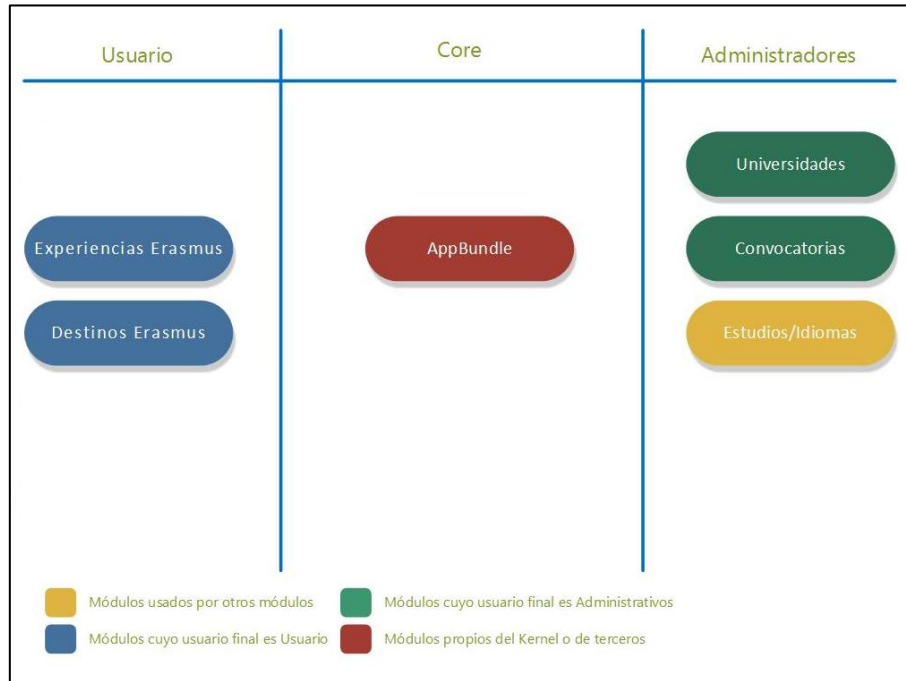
Usuario

Core

Administradores

Universidades

Experiencias Erasmus

AppBundle

Convocatorias

Destinos Erasmus

Estudios/Idiomas

Módulos usados por otros módulos

Módulos cuyo usuario final es Administrativos

Módulos cuyo usuario final es Usuario

Módulos propios del Kernel o de terceros